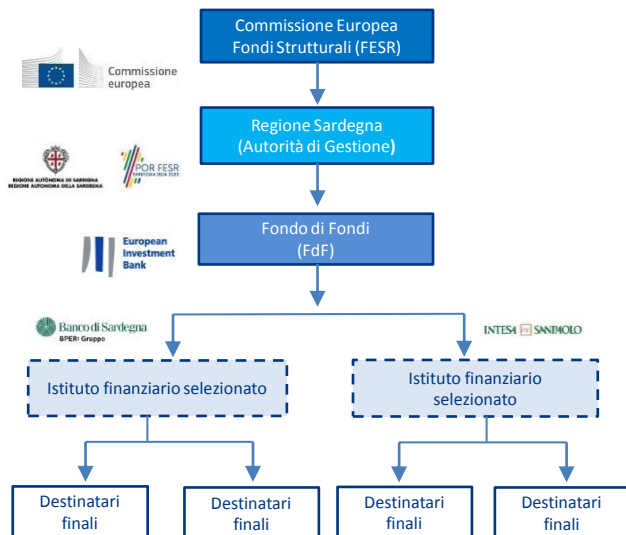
Commissione Europea
Fondi Strutturali (FESR)

Commissione europea

Regione Sardegna
(Autorità di Gestione)

REGIONE AUTÒNOMA DE SARDIGNA
REGIONE AUTONOMA DELLA SARDEGNA

POR FESR
SARDEGNA 2014-2020

Fondo di Fondi
(FdF)

European Investment Bank

Banco di Sardegna
BPER: Gruppo

INTESA SANPAOLO

Istituto finanziario selezionato

Istituto finanziario selezionato

Destinatari finali

Destinatari finali

Destinatari finali

Destinatari finali